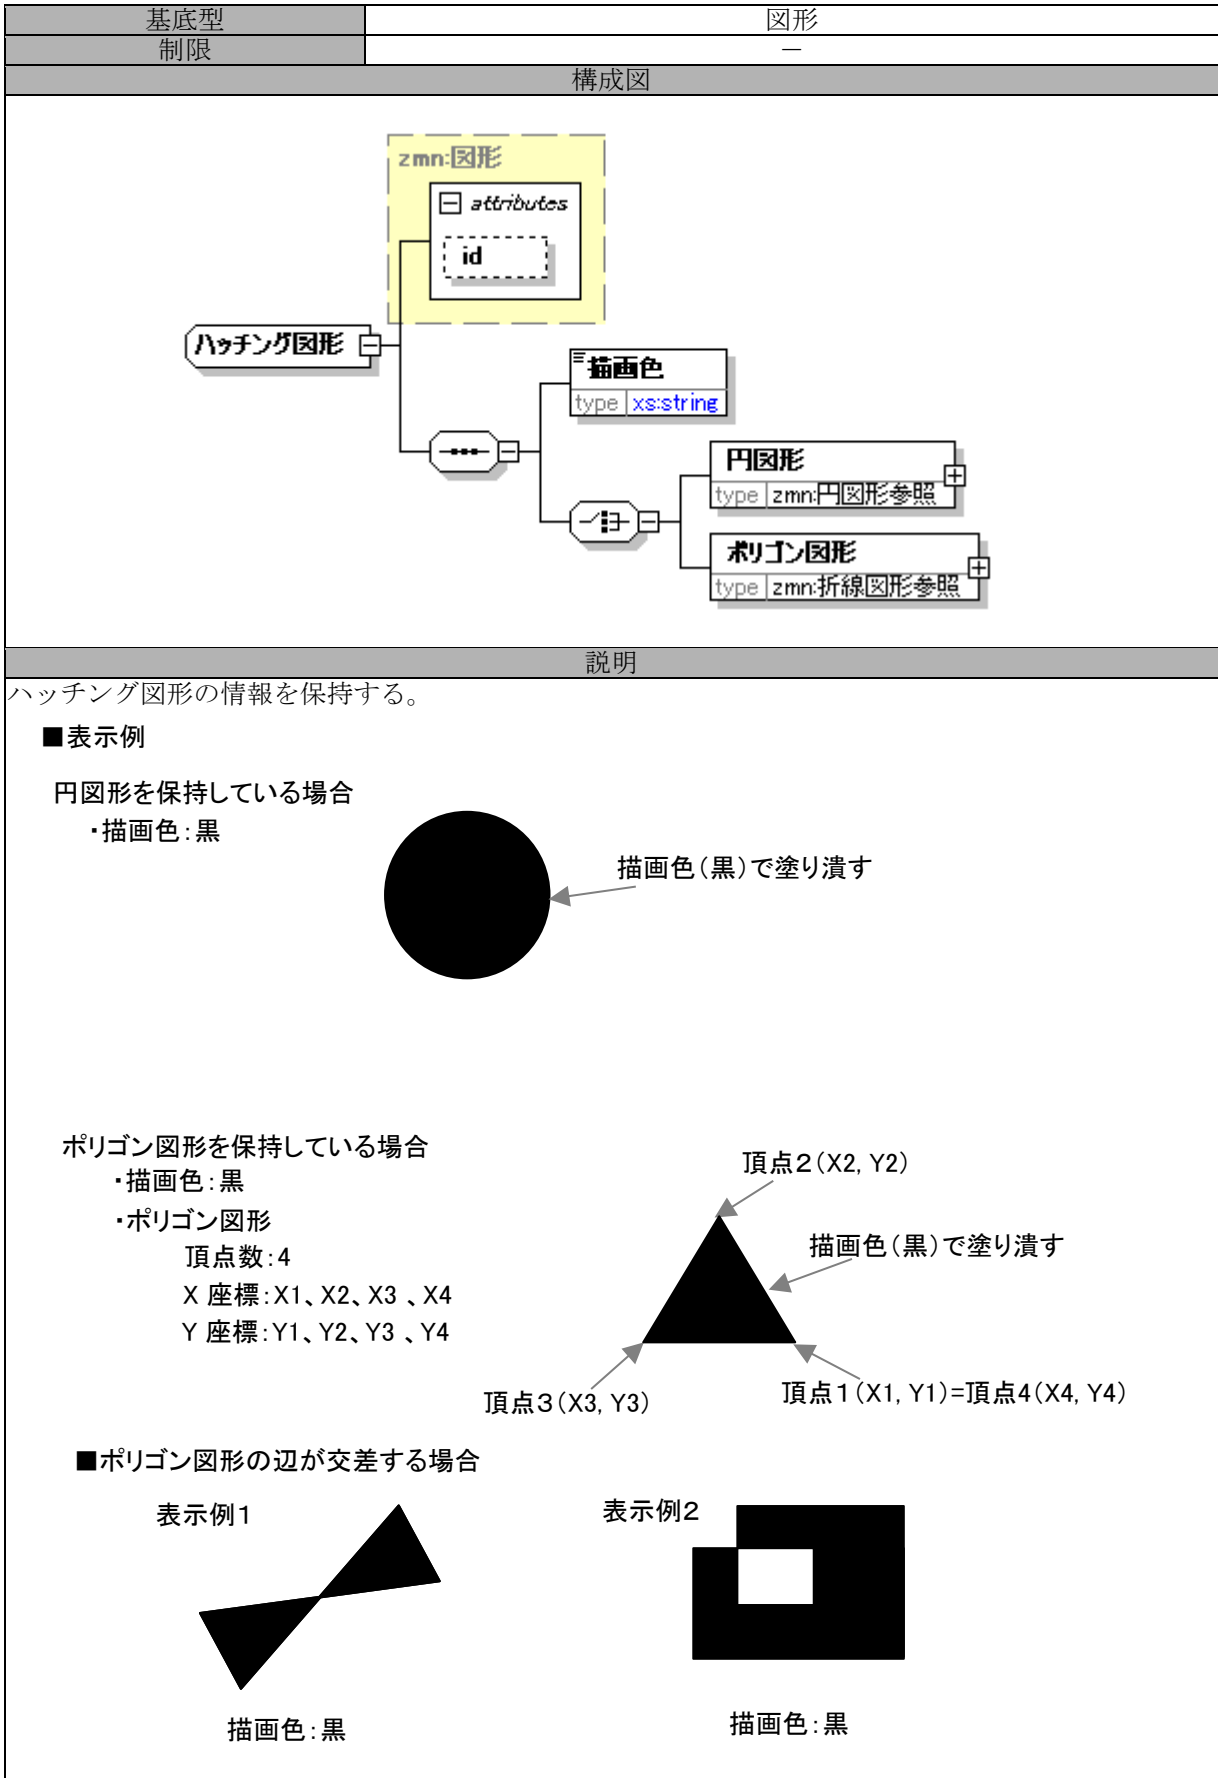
| 基底型 | 図形 |
|---|---|
| 制限 | ― |

構成図

zmn:図形
attributes
id
ハッチング図形
描画色
type xs:string
円図形
type zmn:円図形参照
ポリゴン図形
type zmn:折線図形参照

説明

ハッチング図形の情報を保持する。

■表示例

円図形を保持している場合
・描画色：黒

描画色（黒）で塗り潰す

ポリゴン図形を保持している場合
・描画色：黒
・ポリゴン図形
頂点数：4
X 座標：X1、X2、X3 、X4
Y 座標：Y1、Y2、Y3 、Y4

頂点２（X2, Y2）
描画色（黒）で塗り潰す
頂点３（X3, Y3）
頂点１（X1, Y1)=頂点4（X4, Y4）

■ポリゴン図形の辺が交差する場合

表示例1
描画色：黒

表示例2
描画色：黒